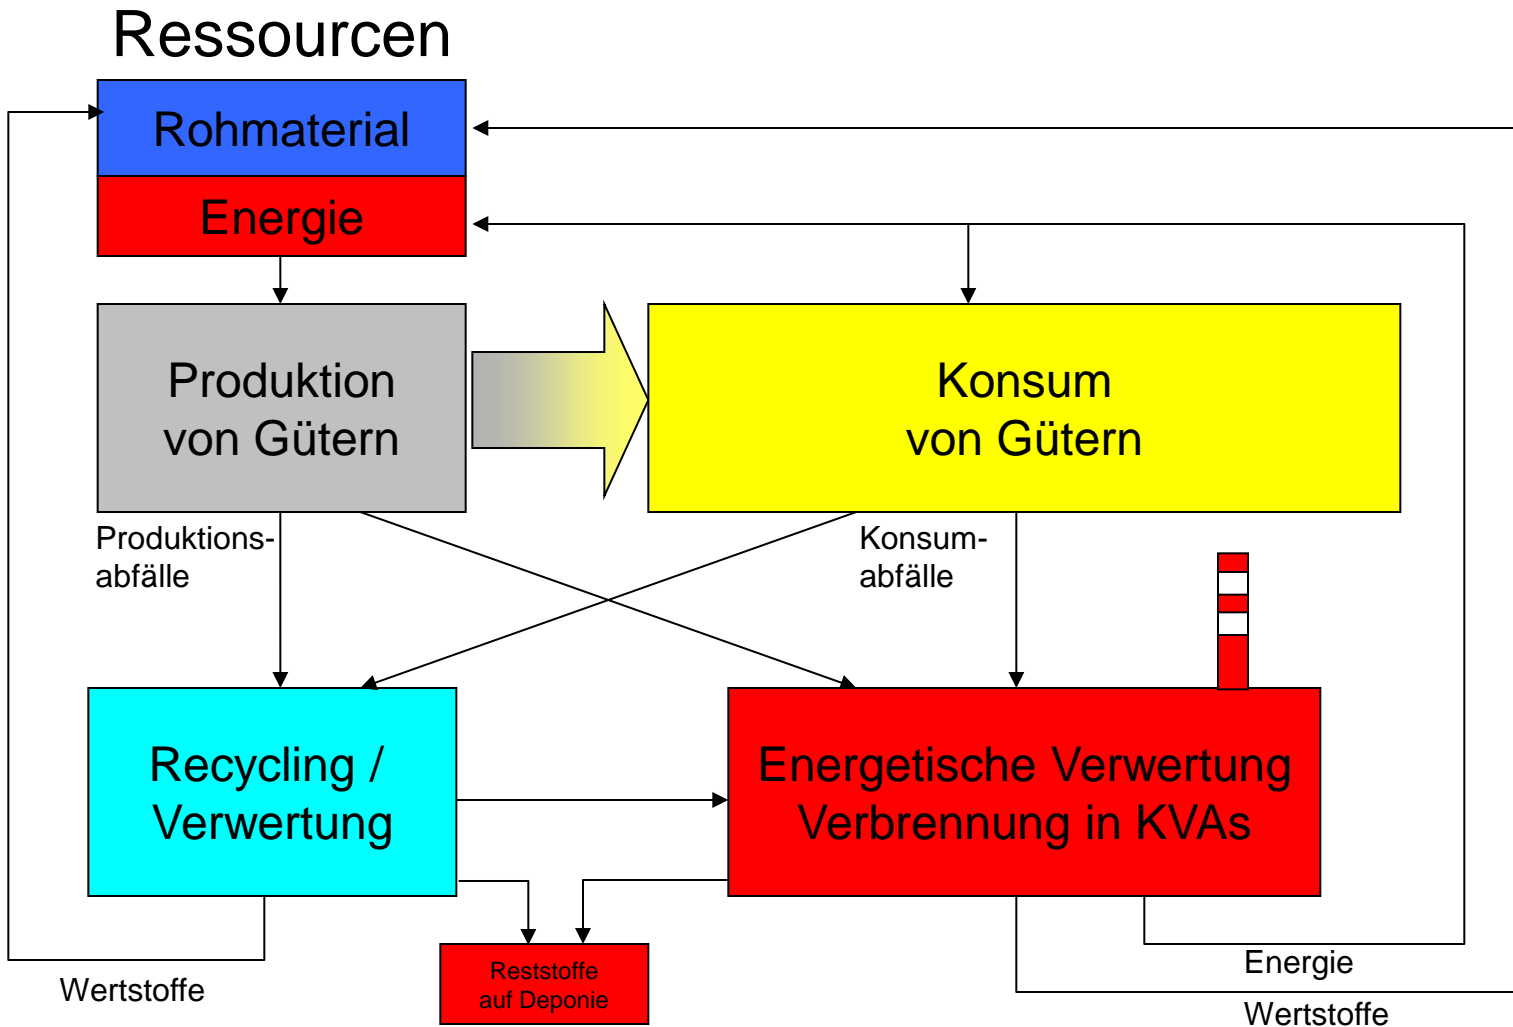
Ressourcen

Rohmaterial

Energie

Produktion von Gütern

Konsum von Gütern

Produktionsabfälle

Konsumabfälle

Recycling / Verwertung

Energetische Verwertung Verbrennung in KVAs

Reststoffe auf Deponie

Wertstoffe

Energie

Wertstoffe